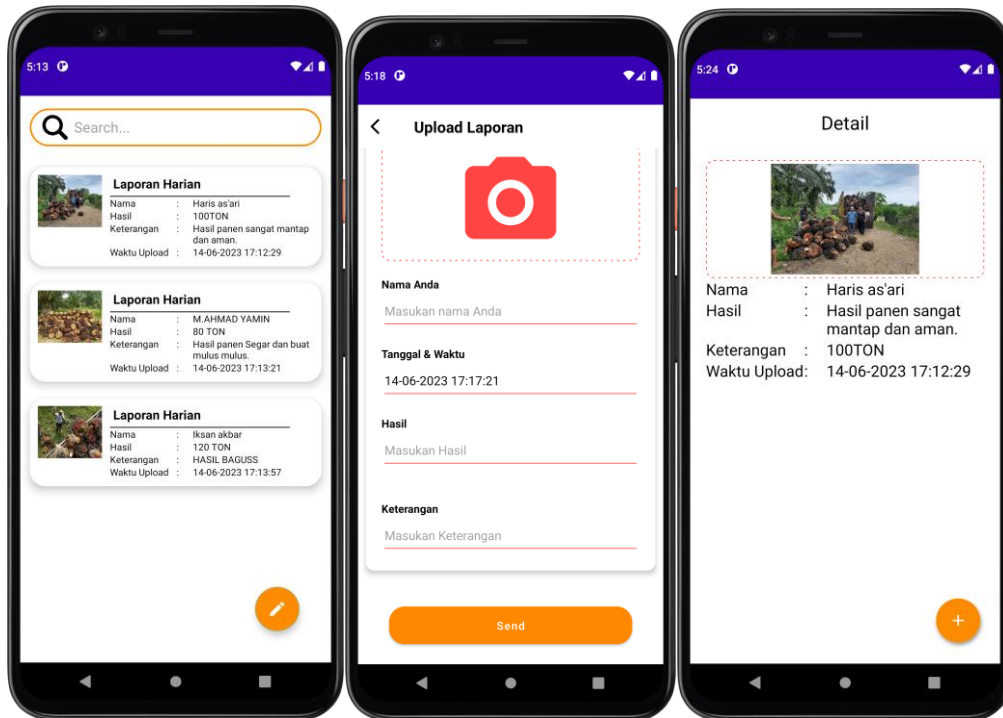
5:13

Search...

Laporan Harian
Nama : Haris as'ari
Hasil : 100TON
Keterangan : Hasil panen sangat mantap dan aman.
Waktu Upload : 14-06-2023 17:12:29

Laporan Harian
Nama : M.AHMAD YAMIN
Hasil : 80 TON
Keterangan : Hasil panen Segar dan buat mulus mulus.
Waktu Upload : 14-06-2023 17:13:21

Laporan Harian
Nama : Iksan akbar
Hasil : 120 TON
Keterangan : HASIL BAGUSS
Waktu Upload : 14-06-2023 17:13:57

5:18

Upload Laporan

Nama Anda
Masukan nama Anda

Tanggal & Waktu
14-06-2023 17:17:21

Hasil
Masukan Hasil

Keterangan
Masukan Keterangan

Send

5:24

Detail

Nama : Haris as'ari
Hasil : Hasil panen sangat mantap dan aman.
Keterangan : 100TON
Waktu Upload: 14-06-2023 17:12:29

+